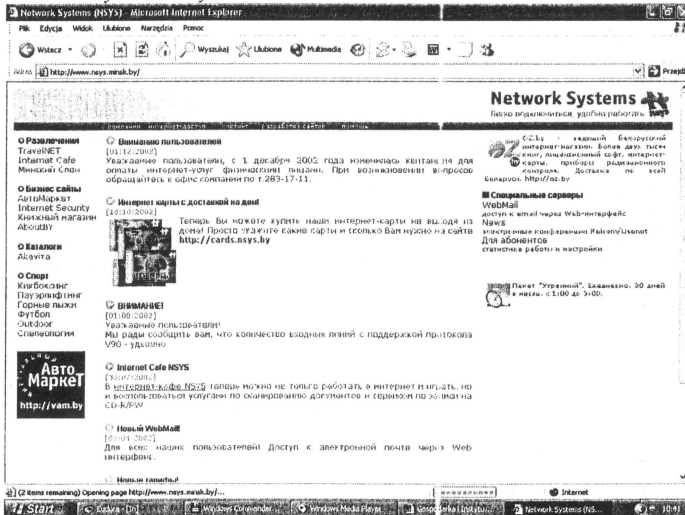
Network Systems (NSYS) - Microsoft Internet Explorer

Plik Edycja Widok Ulubione Narzędzia Pomoc

Wstecz Wyszukaj Ulubione Multimedia

Adres http://www.nsys.minsk.by/ Przejdź

Network Systems
Легко подключиться, удобно работать

компания интернет-доступ хостинг разработка сайтов прайслист

Развлечения
TravelNET
Internet Cafe
Минский Слон

Бизнес сайты
АвтоМаркет
Internet Security
Книжный магазин
AboutBY

Каталоги
Akavita

Спорт
Кикбоксинг
Пауэрлифтинг
Горные лыжи
Футбол
Outdoor
Спелеология

Авто Маркет
http://vam.by

Вниманию пользователей
[01.12.2002]
Уважаемые пользователи, с 1 декабря 2002 года изменилась квитанция для оплаты интернет-услуг физическими лицами. При возникновении вопросов обращайтесь в офис компании по т.283-17-11.

Интернет карты с доставкой на дом!
[18.10.2002]
Теперь Вы можете купить наши интернет-карты не выходя из дома! Просто укажите какие карты и сколько Вам нужно на сайте http://cards.nsys.by

ВНИМАНИЕ!
[01.08.2002]
Уважаемые пользователи!
Мы рады сообщить вам, что количество входных линий с поддержкой протокола V90 - удвоено

Internet Cafe NSYS
[30.07.2002]
В интернет-кафе NSYS теперь можно не только работать в интернет и играть, но и воспользоваться услугами по сканированию документов и записи на CD-R/RW

Новый WebMail
[05.07.2002]
Для всех наших пользователей! Доступ к электронной почте через Web интерфейс.

Новые тарифы!

OZ.by - ведущий белорусский интернет-магазин. Более двух тысяч книг, лицензионный софт, интернет-карты, приборы радиационного контроля. Доставка по всей Беларуси. http://oz.by

Специальные серверы
WebMail
доступ к email через Web-интерфейс
News
электронные конференции Relcom/Usenet
Для абонентов
статистика работы и настройки

Пакет "Утренний". Ежедневно. 30 дней в месяц. с 1:00 до 9:00.

(2 items remaining) Opening page http://www.nsys.minsk.by/...
Internet

Start Eudora - [In] Windows Commander Windows Media Player Gospodarka i instytuc... Network Systems (NS... 10:41